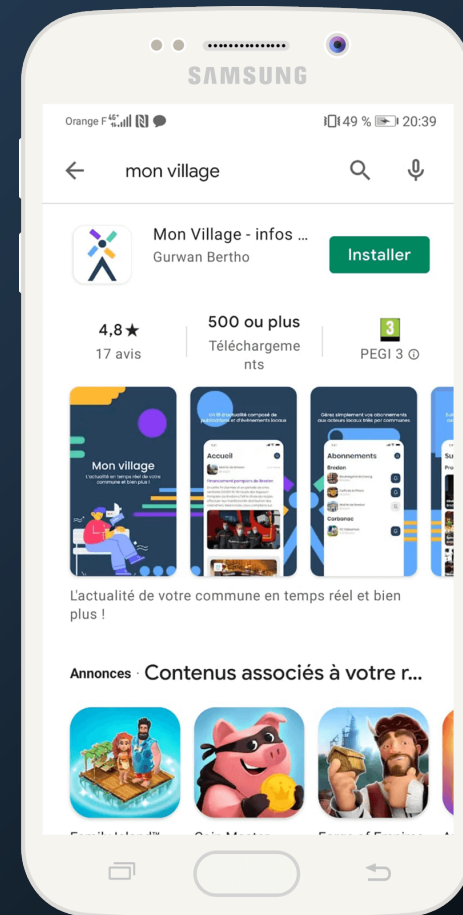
SAMSUNG

Orange F 4G 49 % 20:39

mon village

Mon Village - infos ...
Gurwan Bertho

Installer

4,8★
17 avis

500 ou plus
Téléchargements

3
PEGI 3

Mon village
L'actualité en temps réel de votre commune et bien plus !

Accueil

Abonnements
Brodon
Carbonac

L'actualité de votre commune en temps réel et bien plus !

Annonces · Contenus associés à votre r...